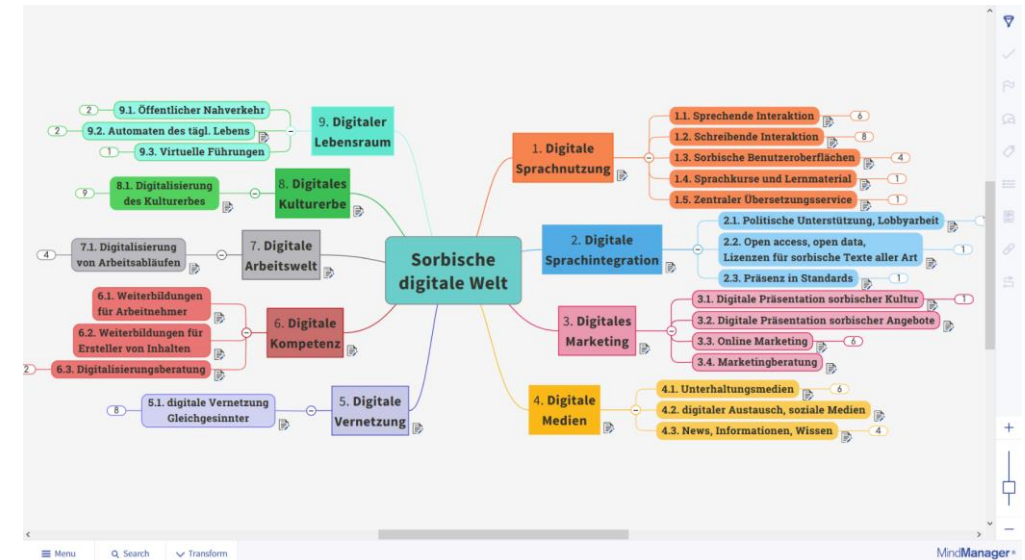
Sorbische digitale Welt

1. Digitale Sprachnutzung
1.1. Sprechende Interaktion 6
1.2. Schreibende Interaktion 8
1.3. Sorbische Benutzeroberflächen 4
1.4. Sprachkurse und Lernmaterial 1
1.5. Zentraler Übersetzungsservice 1

2. Digitale Sprachintegration
2.1. Politische Unterstützung, Lobbyarbeit
2.2. Open access, open data, Lizenzen für sorbische Texte aller Art 1
2.3. Präsenz in Standards 1

3. Digitales Marketing
3.1. Digitale Präsentation sorbischer Kultur 1
3.2. Digitale Präsentation sorbischer Angebote
3.3. Online Marketing 6
3.4. Marketingberatung

4. Digitale Medien
4.1. Unterhaltungsmedien 6
4.2. digitaler Austausch, soziale Medien
4.3. News, Informationen, Wissen 4

5. Digitale Vernetzung
5.1. digitale Vernetzung Gleichgesinnter 8

6. Digitale Kompetenz
6.1. Weiterbildungen für Arbeitnehmer
6.2. Weiterbildungen für Ersteller von Inhalten
6.3. Digitalisierungsberatung 2

7. Digitale Arbeitswelt
7.1. Digitalisierung von Arbeitsabläufen 4

8. Digitales Kulturerbe
8.1. Digitalisierung des Kulturerbes 9

9. Digitaler Lebensraum
9.1. Öffentlicher Nahverkehr 2
9.2. Automaten des tägl. Lebens 2
9.3. Virtuelle Führungen 1

Menu Search Transform
MindManager